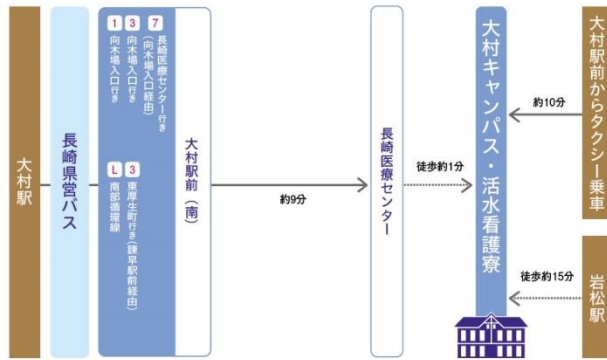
大村駅

長崎県営バス

1 3 7
長崎医療センター行き
(向木場入口経由)
向木場入口行き
向木場入口行き

L 3
東厚生町行き(諫早駅前経由)
南部循環線

大村駅前(南)

約9分

長崎医療センター

徒歩約1分

大村キャンパス・活水看護寮

約10分

大村駅前からタクシー乗車

徒歩約15分

岩松駅